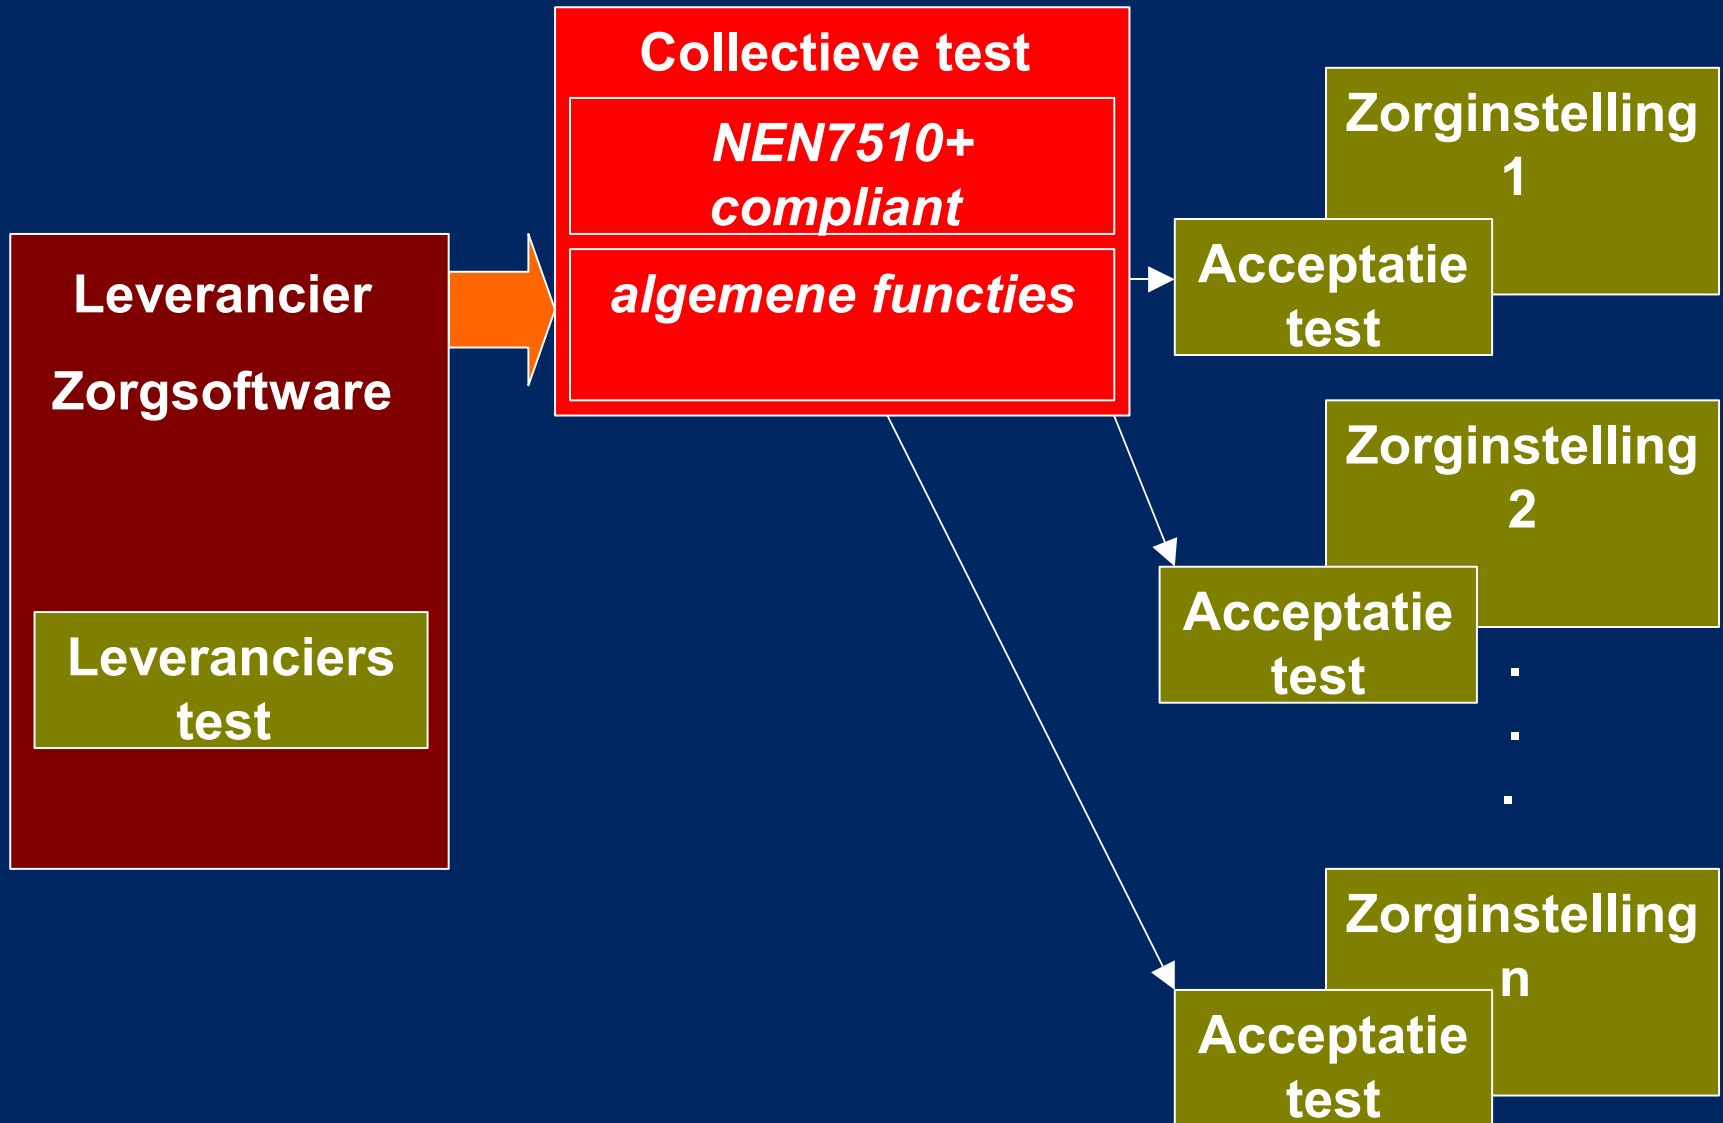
Leverancier

Zorgsoftware

Leveranciers test

Collectieve test

NEN7510+ compliant

algemene functies

Zorginstelling 1

Acceptatie test

Zorginstelling 2

Acceptatie test

.
.
.

Zorginstelling n

Acceptatie test